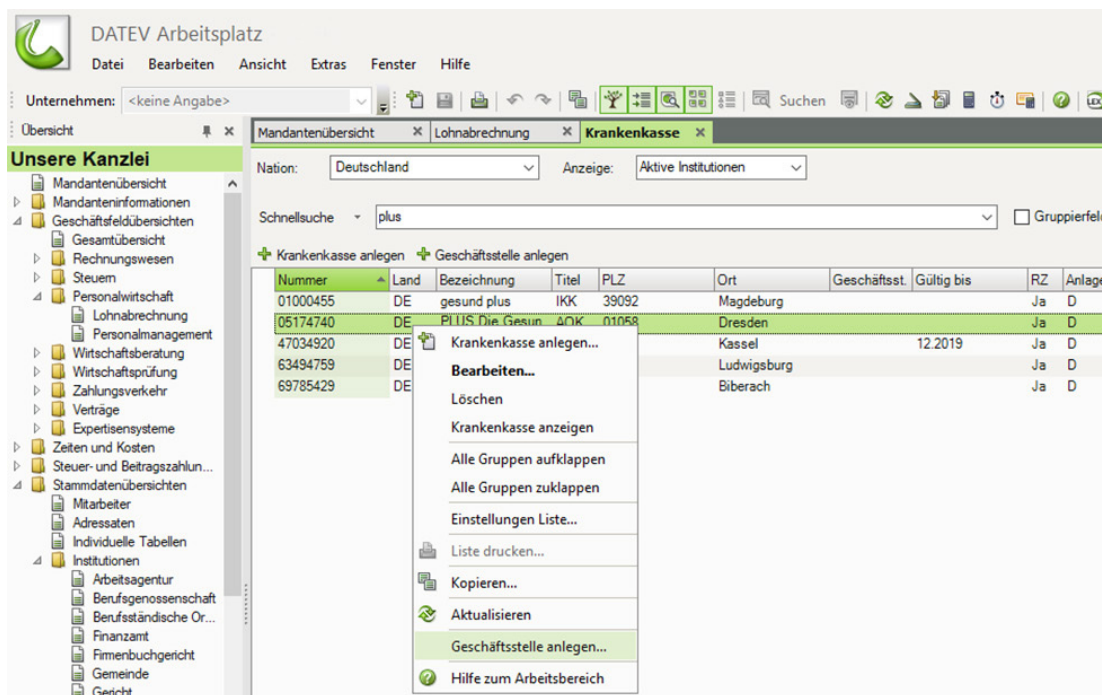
DATEV Arbeitsplatz

Datei Bearbeiten Ansicht Extras Fenster Hilfe

Unternehmen: <keine Angabe>

Suchen

Übersicht

Unsere Kanzlei

Mandantenübersicht
Mandanteninformationen
Geschäftsfeldübersichten
Gesamtübersicht
Rechnungswesen
Steuern
Personalwirtschaft
Lohnabrechnung
Personalmanagement
Wirtschaftsberatung
Wirtschaftsprüfung
Zahlungsverkehr
Verträge
Expertisensysteme
Zeiten und Kosten
Steuer- und Beitragszahlun...
Stammdatenübersichten
Mitarbeiter
Adressaten
Individuelle Tabellen
Institutionen
Arbeitsagentur
Berufsgenossenschaft
Berufsständische Or...
Finanzamt
Firmenbuchgericht
Gemeinde
Gericht

Mandantenübersicht | Lohnabrechnung | Krankenkasse

Nation: Deutschland
Anzeige: Aktive Institutionen

Schnellsuche plus

Gruppierfel

Krankenkasse anlegen | Geschäftsstelle anlegen

| Nummer | Land | Bezeichnung | Titel | PLZ | Ort | Geschäftsst. | Gültig bis | RZ | Anlage |
|---|---|---|---|---|---|---|---|---|---|
| 01000455 | DE | gesund plus | IKK | 39092 | Magdeburg | | | Ja | D |
| 05174740 | DE | PLUS Die Gesun | AOK | 01058 | Dresden | | | Ja | D |
| 47034920 | DE | | | | Kassel | | 12.2019 | Ja | D |
| 63494759 | DE | | | | Ludwigsburg | | | Ja | D |
| 69785429 | DE | | | | Biberach | | | Ja | D |

Krankenkasse anlegen...
Bearbeiten...
Löschen
Krankenkasse anzeigen
Alle Gruppen aufklappen
Alle Gruppen zuklappen
Einstellungen Liste...
Liste drucken...
Kopieren...
Aktualisieren
Geschäftsstelle anlegen...
Hilfe zum Arbeitsbereich